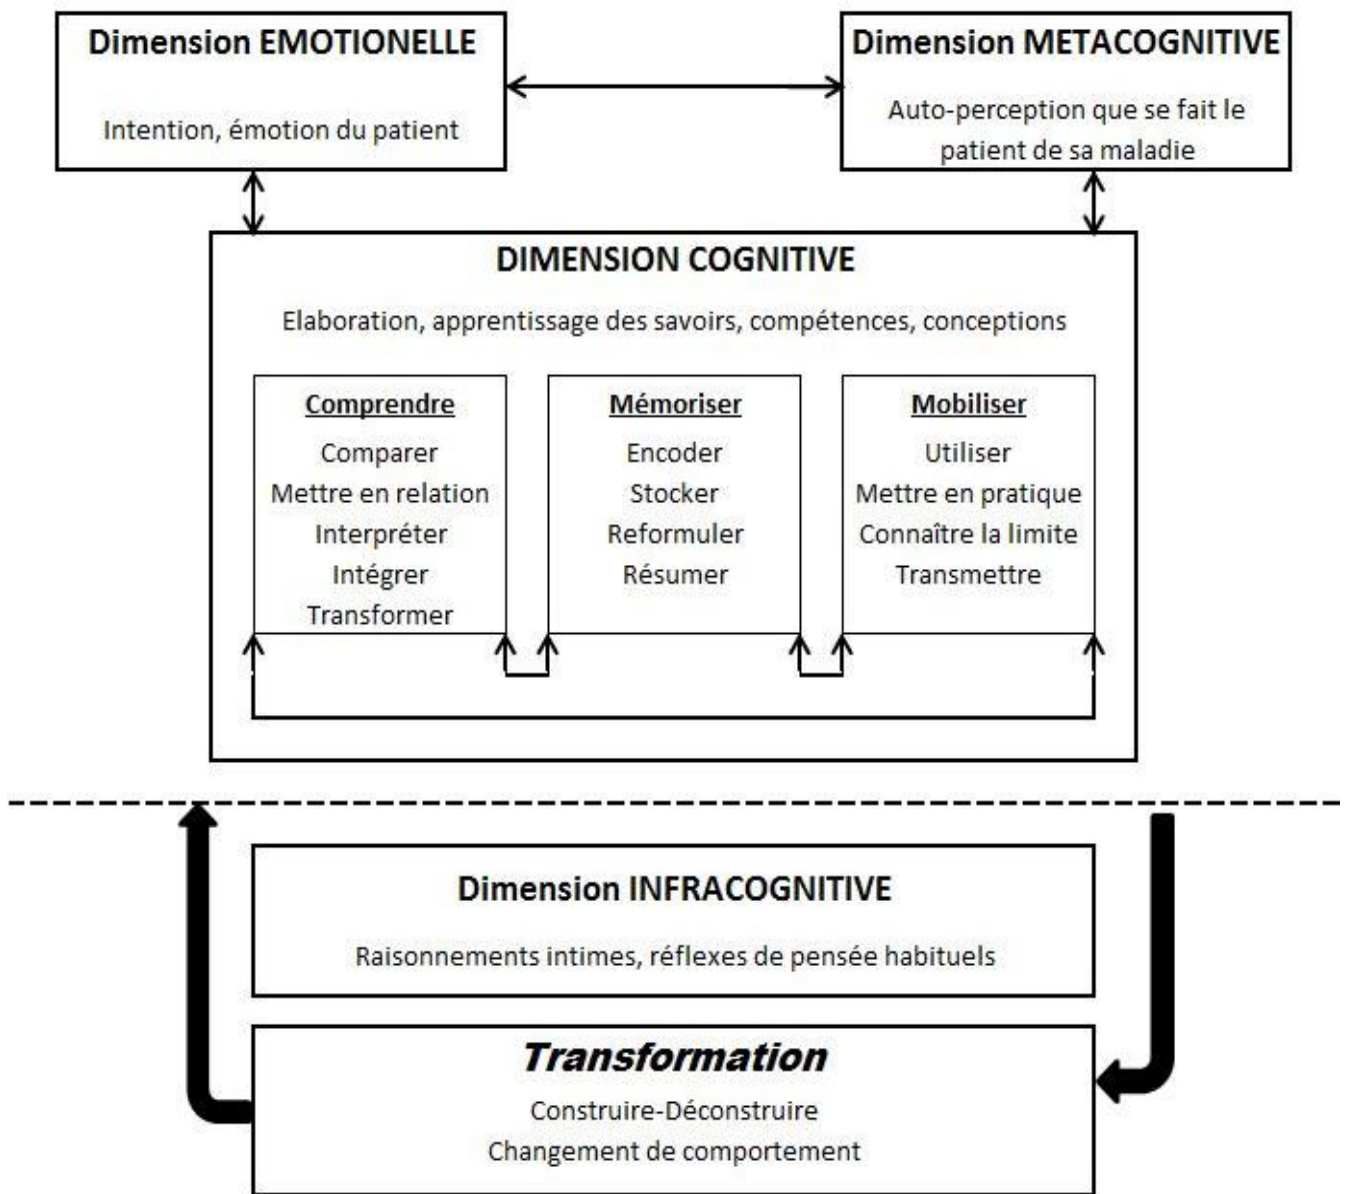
Dimension EMOTIONELLE

Intention, émotion du patient

Dimension METACOGNITIVE

Auto-perception que se fait le patient de sa maladie

DIMENSION COGNITIVE

Elaboration, apprentissage des savoirs, compétences, conceptions

Comprendre
Comparer
Mettre en relation
Interpréter
Intégrer
Transformer

Mémoriser
Encoder
Stocker
Reformuler
Résumer

Mobiliser
Utiliser
Mettre en pratique
Connaître la limite
Transmettre

Dimension INFRACOGNITIVE

Raisonnements intimes, réflexes de pensée habituels

Transformation
Construire-Déconstruire
Changement de comportement